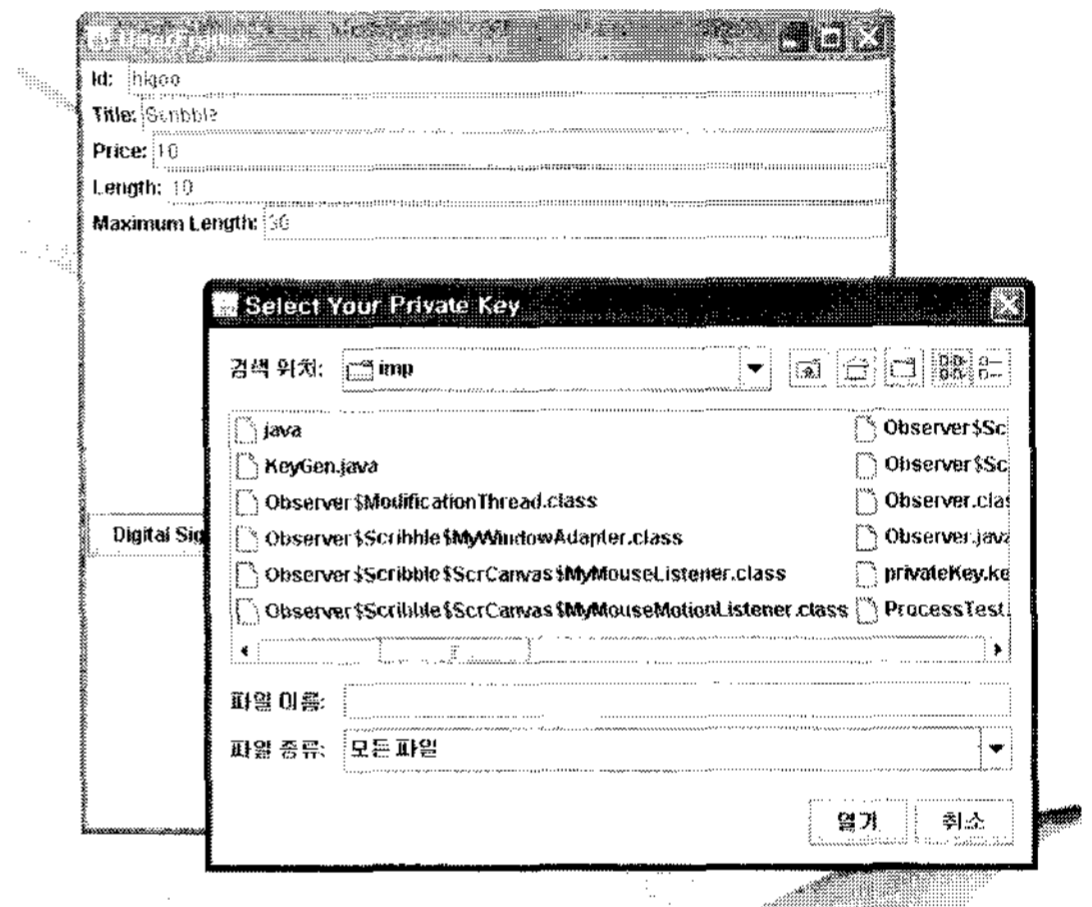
UserFrame

Id: hiqoo

Title: Scribble

Price: 10

Length: 10

Maximum Length: 30

Digital Sig

Select Your Private Key

검색 위치: tmp

java

KeyGen.java

Observer$ModificationThread.class

Observer$Scribble$MyWindowAdapter.class

Observer$Scribble$ScrCanvas$MyMouseListener.class

Observer$Scribble$ScrCanvas$MyMouseMotionListener.class

Observer$Sc

Observer$Sc

Observer.clas

Observer.java

privateKey.ke

ProcessTest.

파일 이름:

파일 종류: 모든 파일

열기

취소